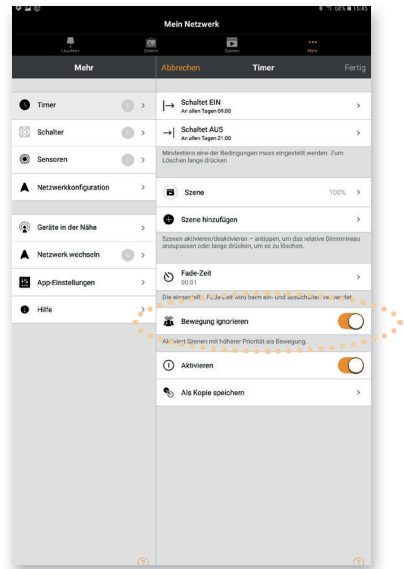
68% 15:45

Mein Netzwerk

Leuchten Gruppen Szenen Mehr

Mehr

Timer

Schalter

Sensoren

Netzwerkkonfiguration

Geräte in der Nähe

Netzwerk wechseln

App-Einstellungen

Hilfe

Abbrechen Timer Fertig

Schaltet EIN
An allen Tagen 09:00

Schaltet AUS
An allen Tagen 21:00

Mindestens eine der Bedingungen muss eingestellt werden. Zum Löschen lange drücken

Szene 100%

Szene hinzufügen

Szenen aktivieren/deaktivieren – antippen, um das relative Dimmniveau anzupassen oder lange drücken, um es zu löschen.

Fade-Zeit
00:01

Die eingestellte Fade-Zeit wird beim ein- und ausschalten verwendet.

Bewegung ignorieren

Aktiviert Szenen mit höherer Priorität als Bewegung.

Aktivieren

Als Kopie speichern

?